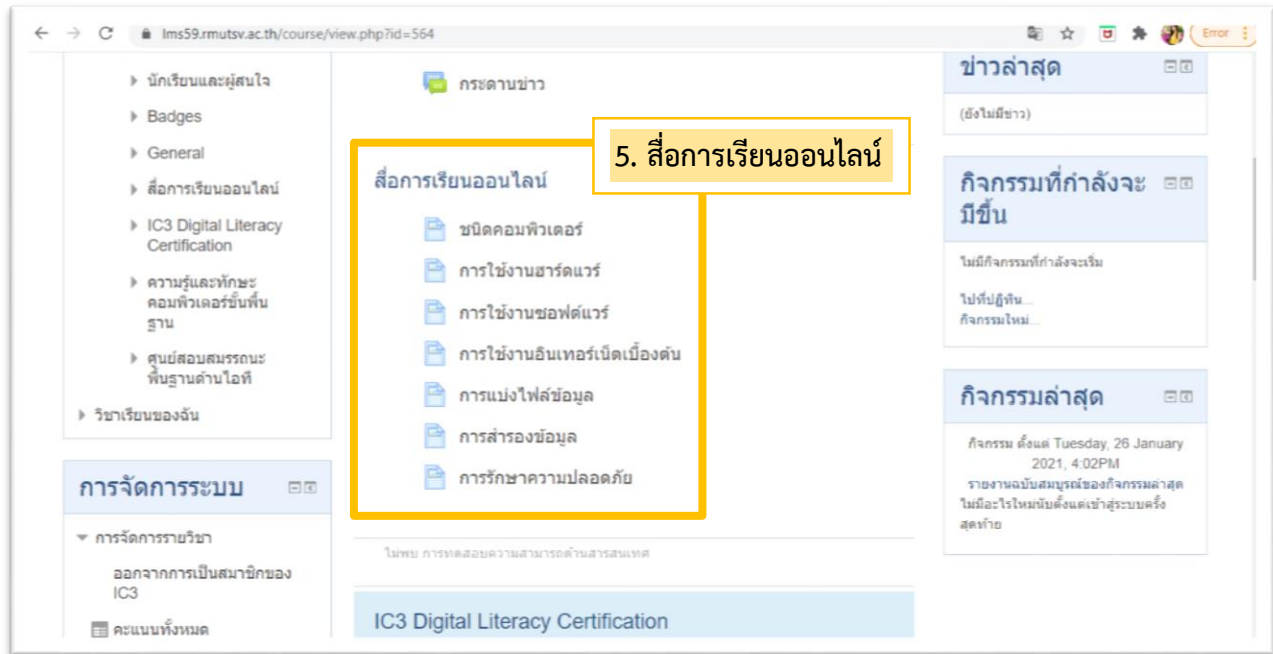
lms59.rmutsv.ac.th/course/view.php?id=564

Error

นักเรียนและผู้สนใจ
Badges
General
สื่อการเรียนออนไลน์
IC3 Digital Literacy Certification
ความรู้และทักษะคอมพิวเตอร์ขั้นพื้นฐาน
ศูนย์สอบสมรรถนะพื้นฐานด้านไอที
วิชาเรียนของฉัน

การจัดการระบบ
การจัดการรายวิชา
ออกจากการเป็นสมาชิกของ IC3
คะแนนทั้งหมด

กระดานข่าว

5. สื่อการเรียนออนไลน์

สื่อการเรียนออนไลน์
ชนิดคอมพิวเตอร์
การใช้งานฮาร์ดแวร์
การใช้งานซอฟต์แวร์
การใช้งานอินเทอร์เน็ตเบื้องต้น
การแบ่งไฟล์ข้อมูล
การสำรองข้อมูล
การรักษาความปลอดภัย

ไม่พบ การทดสอบความสามารถด้านสารสนเทศ

IC3 Digital Literacy Certification

ข่าวล่าสุด
(ยังไม่มีข่าว)

กิจกรรมที่กำลังจะมีขึ้น
ไม่มีกิจกรรมที่กำลังจะเริ่ม
ไปที่ปฏิทิน...
กิจกรรมใหม่...

กิจกรรมล่าสุด
กิจกรรม ตั้งแต่ Tuesday, 26 January 2021, 4:02PM
รายงานฉบับสมบูรณ์ของกิจกรรมล่าสุด
ไม่มีอะไรใหม่นับตั้งแต่เข้าสู่ระบบครั้งสุดท้าย